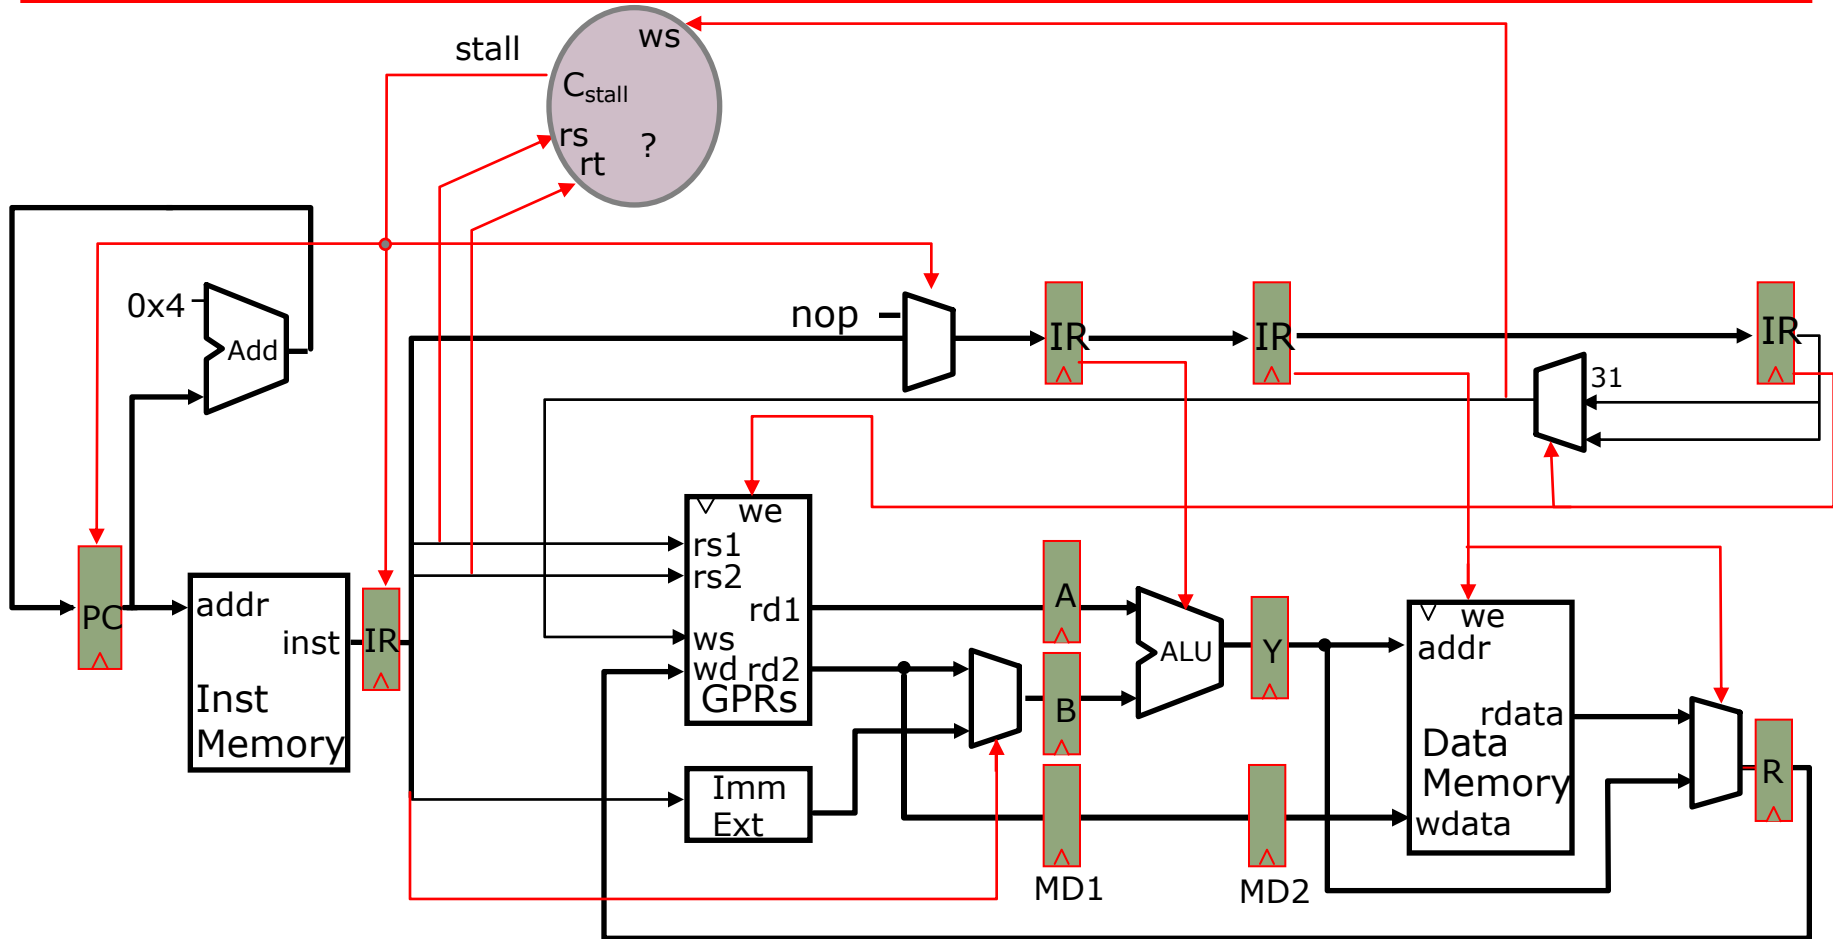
stall

ws

$C_{stall}$

rs

rt

?

0x4

Add

nop

IR

IR

IR

31

PC

addr

inst

Inst Memory

IR

we

rs1

rs2

rd1

ws

wd rd2

GPRs

A

B

ALU

Y

we

addr

rdata

Data Memory

wdata

R

Imm Ext

MD1

MD2